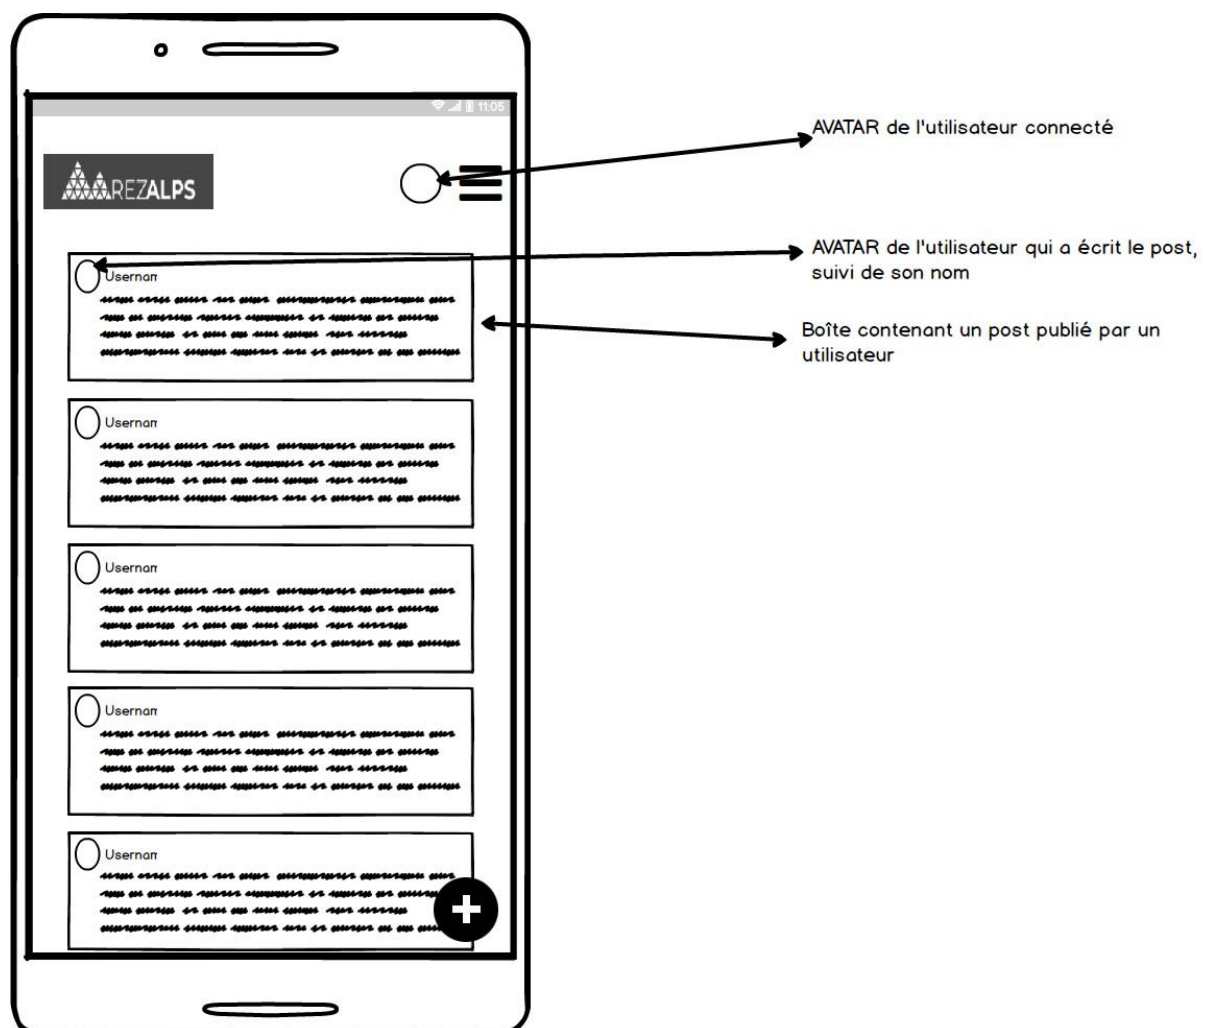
11:05

REZALPS

Usernan

Usernan

Usernan

Usernan

Usernan

AVATAR de l'utilisateur connecté

AVATAR de l'utilisateur qui a écrit le post, suivi de son nom

Boîte contenant un post publié par un utilisateur